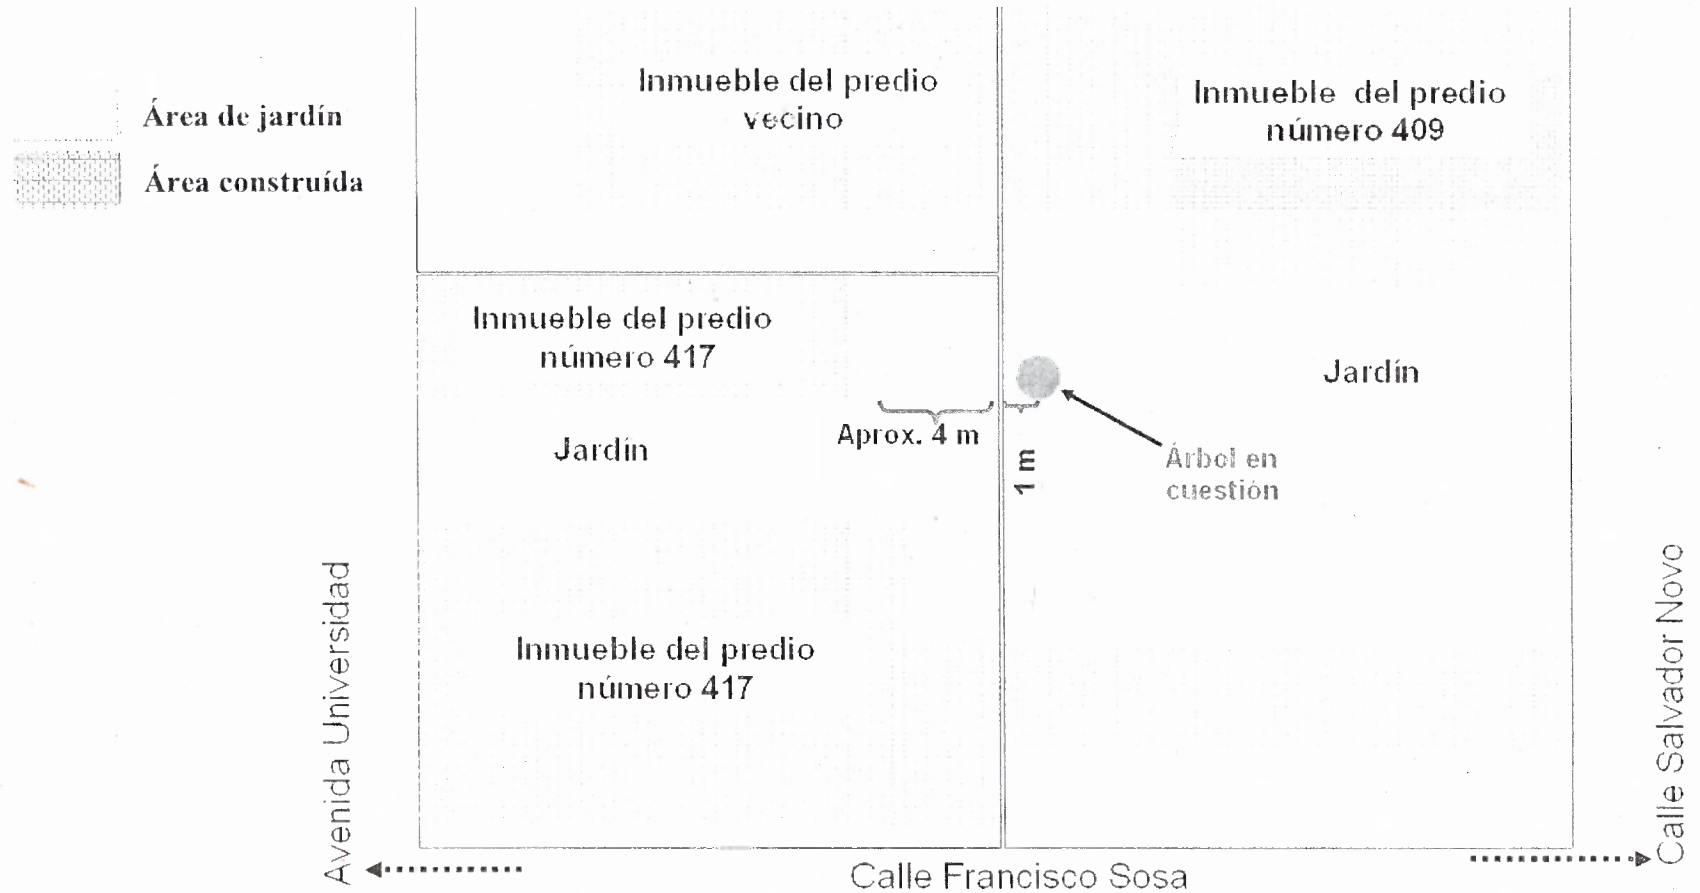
Área de jardín

Área construída

Inmueble del predio vecino

Inmueble del predio número 409

Inmueble del predio número 417

Jardín

Aprox. 4 m

1 m

Árbol en cuestión

Jardín

Inmueble del predio número 417

Avenida Universidad

Calle Francisco Sosa

Calle Salvador Novo